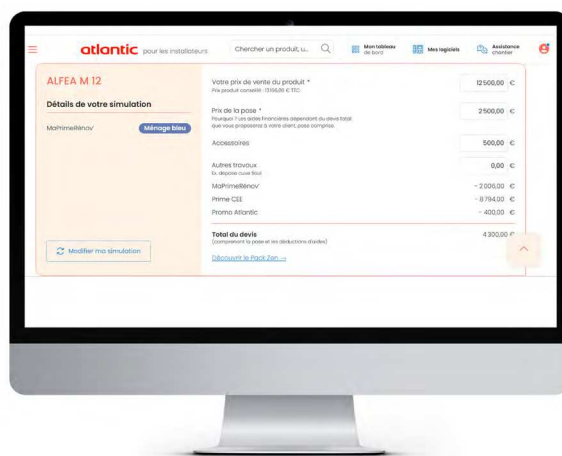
atlantic pour les installateurs

Chercher un produit, u...

Mon tableau de bord

Mes logiciels

Assistance chantier

ALFEA M 12

Détails de votre simulation

MaPrimeRénov' Ménage bleu

Modifier ma simulation

Votre prix de vente du produit * 12 500,00 €
Prix produit conseillé : 13 199,00 € TTC

Prix de la pose * 2 500,00 €
Pourquoi ? Les aides financières dépendent du devis total que vous proposerez à votre client, pose comprise.

Accessoires 500,00 €

Autres travaux 0,00 €
Ex: dépose cuve fioul

MaPrimeRénov' - 2 006,00 €

Prime CEE - 8 794,00 €

Promo Atlantic - 400,00 €

Total du devis 4 300,00 €
(comprenant la pose et les déductions d'aides)

Découvrir le Pack Zen →